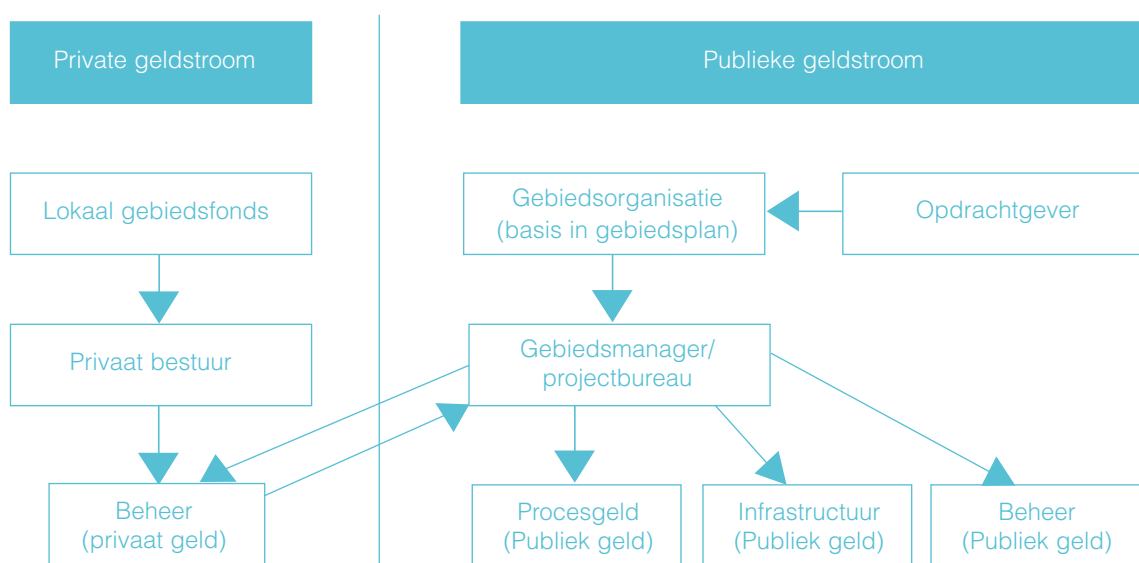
Private geldstroom

Publieke geldstroom

Lokaal gebiedsfonds

Gebiedsorganisatie (basis in gebiedsplan)

Opdrachtgever

Privaat bestuur

Gebiedsmanager/ projectbureau

Beheer (privaat geld)

Procesgeld (Publiek geld)

Infrastructuur (Publiek geld)

Beheer (Publiek geld)